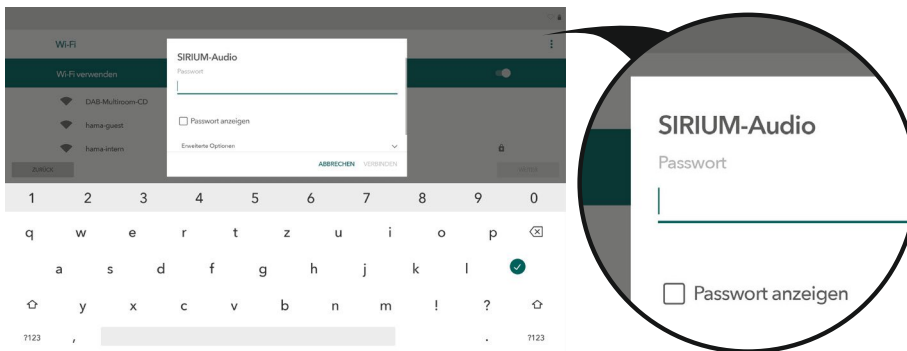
Wi-Fi

Wi-Fi verwenden

DAB-Multiroom-CD

hama-guest

hama-intern

ZURÜCK

SIRIUM-Audio

Passwort

Passwort anzeigen

Erweiterte Optionen

ABBRECHEN VERBINDEN

1 2 3 4 5 6 7 8 9 0

q w e r t z u i o p

a s d f g h j k l

y x c v b n m ! ?

?123 , . ?123

SIRIUM-Audio

Passwort

Passwort anzeigen